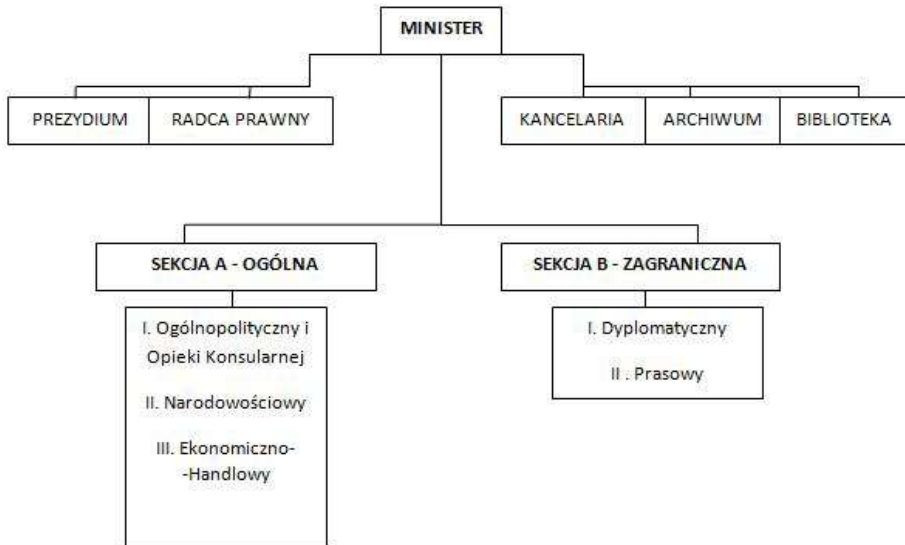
MINISTER

PREZYDIUM

RADCA PRAWNY

KANCELARIA

ARCHIWUM

BIBLIOTEKA

SEKCJA A - OGÓLNA

SEKCJA B - ZAGRANICZNA

I. Ogólnopolityczny i Opieki Konsularnej

II. Narodowościowy

III. Ekonomiczno--Handlowy

I. Dyplomatyczny

II . Prasowy